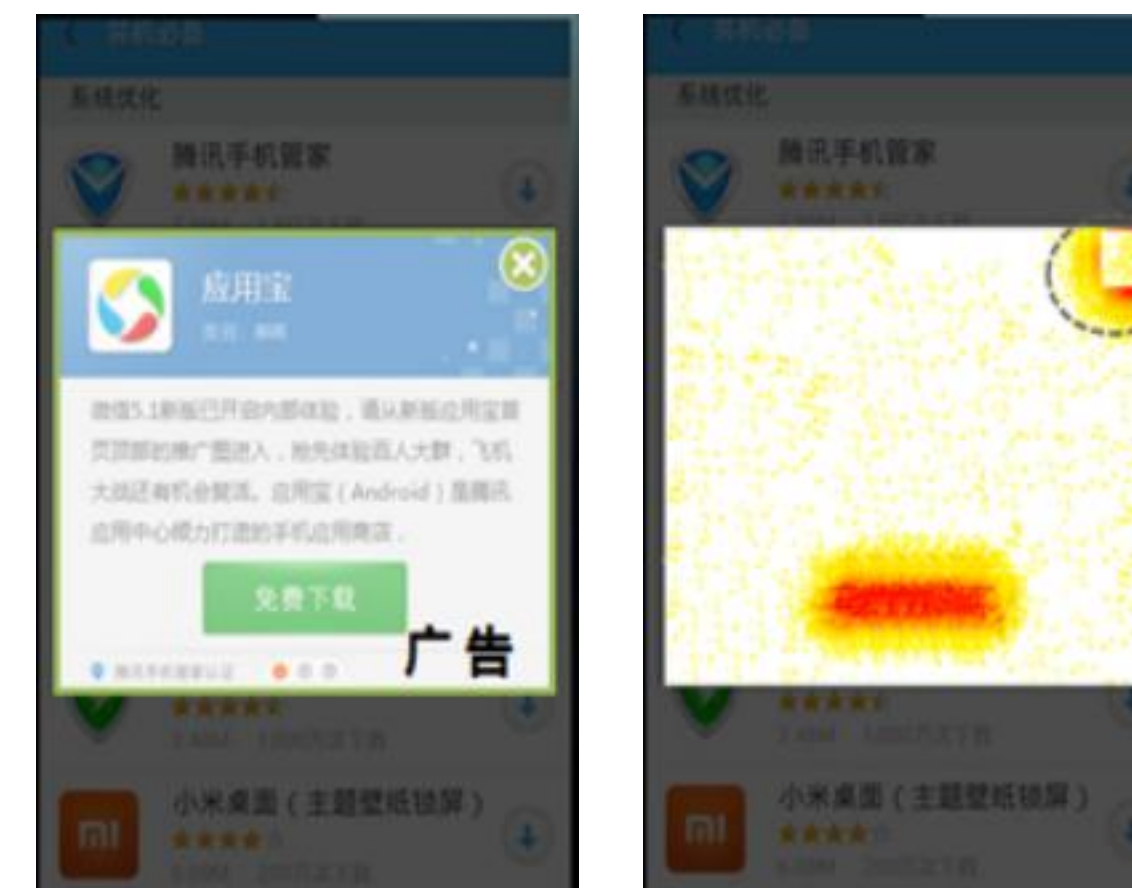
装机必备

系统优化

腾讯手机管家

应用宝

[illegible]

微信5.1新版已开启内部体验，请从新版应用宝首页顶部的横广图进入，抢先体验百人大群，飞机大战还有机会复活。应用宝（Android）是腾讯应用中心倾力打造的手机应用商店。

免费下载

广告

腾讯手机管家认证

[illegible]

小米桌面（主题壁纸锁屏）

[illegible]

装机必备

系统优化

腾讯手机管家

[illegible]

小米桌面（主题壁纸锁屏）

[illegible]